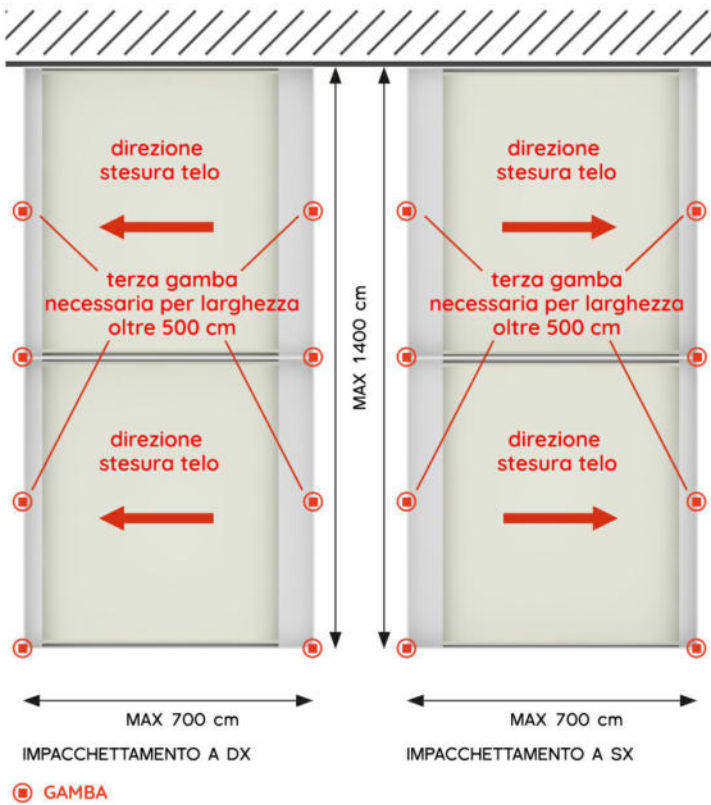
direzione stesura telo

terza gamba necessaria per larghezza oltre 500 cm

direzione stesura telo

MAX 1400 cm

direzione stesura telo

terza gamba necessaria per larghezza oltre 500 cm

direzione stesura telo

MAX 700 cm

IMPACCHETTAMENTO A DX

MAX 700 cm

IMPACCHETTAMENTO A SX

GAMBA